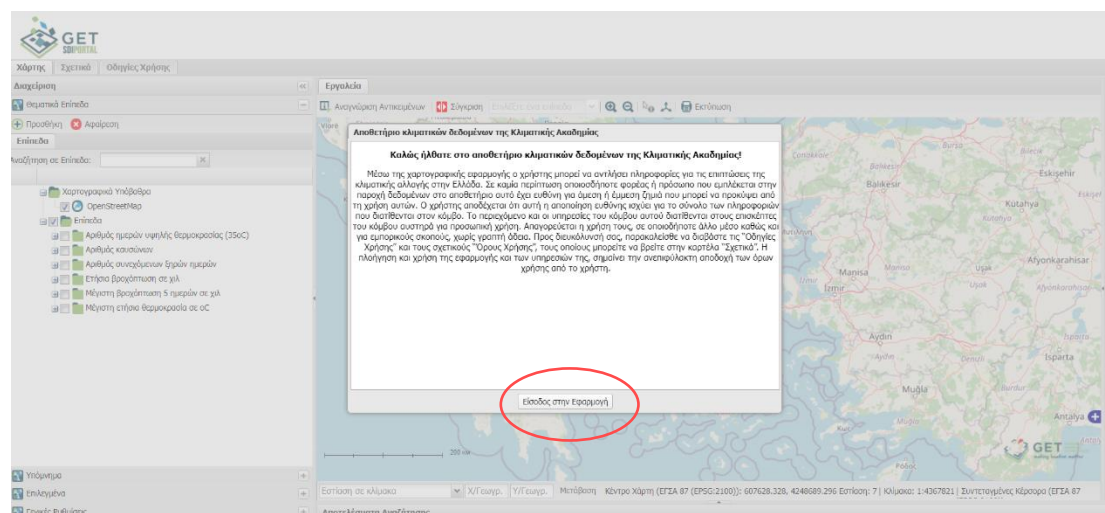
GET SDI PORTAL

Χάρτης | Σχετικά | Οδηγίες Χρήσης

Διαχείριση

Θεματικά Επίπεδα

Προσθήκη | Αφαίρεση

Επίπεδα

Αναζήτηση σε Επίπεδα:

Χαρτογραφικά Υπόβαθρα
OpenStreetMap
Επίπεδα
Αριθμός ημερών υψηλής θερμοκρασίας (35oC)
Αριθμός καυσώνων
Αριθμός συνεχόμενων ξηρών ημερών
Ετήσια βροχόπτωση σε χιλ
Μέγιστη βροχόπτωση 5 ημερών σε χιλ
Μέγιστη ετήσια θερμοκρασία σε oC

Υπόμνημα
Επιλεγμένα

Εργαλεία

Αναγνώριση Αντικειμένων | Σύγκριση | Εκτύπωση

Αποθετήριο κλιματικών δεδομένων της Κλιματικής Ακαδημίας

Καλώς ήλθατε στο αποθετήριο κλιματικών δεδομένων της Κλιματικής Ακαδημίας!

Μέσω της χαρτογραφικής εφαρμογής ο χρήστης μπορεί να αντλήσει πληροφορίες για τις επιπτώσεις της κλιματικής αλλαγής στην Ελλάδα. Σε καμία περίπτωση οποιοσδήποτε φορέας ή πρόσωπο που εμπλέκεται στην παροχή δεδομένων στο αποθετήριο αυτό έχει ευθύνη για άμεση ή έμμεση ζημιά που μπορεί να προκύψει από τη χρήση αυτών. Ο χρήστης αποδέχεται ότι αυτή η αποποίηση ευθύνης ισχύει για το σύνολο των πληροφοριών που διατίθενται στον κόμβο. Το περιεχόμενο και οι υπηρεσίες του κόμβου αυτού διατίθενται στους επισκέπτες του κόμβου αυστηρά για προσωπική χρήση. Απαγορεύεται η χρήση τους, σε οποιοδήποτε άλλο μέσο καθώς και για εμπορικούς σκοπούς, χωρίς γραπτή άδεια. Προς διευκόλυνσή σας, παρακαλείσθε να διαβάσετε τις "Οδηγίες Χρήσης" και τους σχετικούς "Όρους Χρήσης", τους οποίους μπορείτε να βρείτε στην καρτέλα "Σχετικά". Η πλοήγηση και χρήση της εφαρμογής και των υπηρεσιών της, σημαίνει την ανεπιφύλακτη αποδοχή των όρων χρήσης από το χρήστη.

Είσοδος στην Εφαρμογή

Balıkesir
Eskişehir
Kütahya
Manisa
İzmir
Afyonkarahisar
Aydın
Isparta
Muğla
Antalya

200 km

Εστίαση σε κλίμακα | Χ/Γεωγρ. | Υ/Γεωγρ. | Μετάβαση | Κέντρο Χάρτη (ΕΓΣΑ 87 (EPSG:2100)): 607628.328, 4248689.296 Εστίαση: 7 | Κλίμακα: 1:4367821 | Συντεταγμένες Κέρσορα (ΕΓΣΑ 87